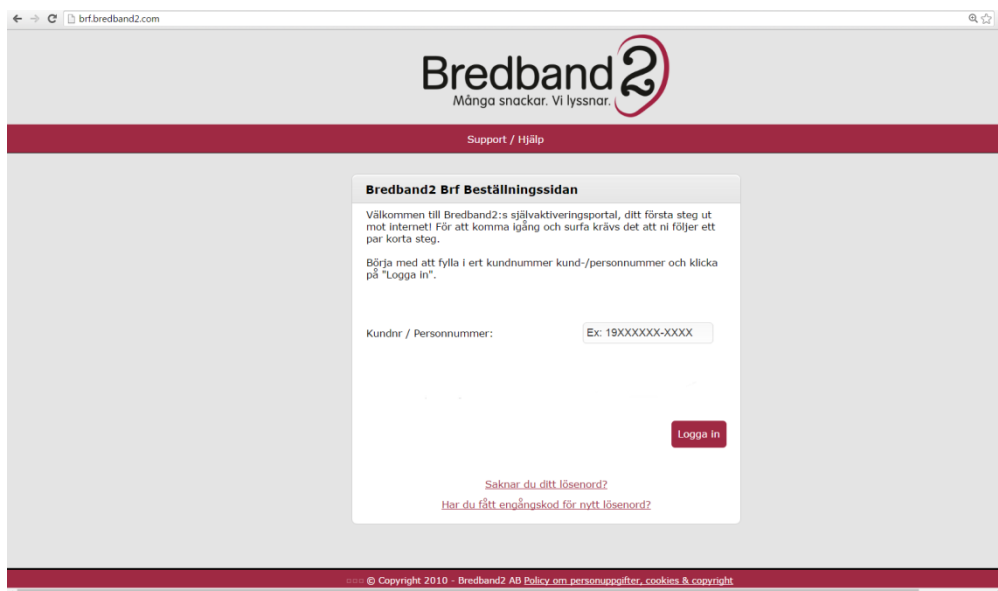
brf.bredband2.com

Bredband2
Många snackar. Vi lyssnar.

Support / Hjälp

Bredband2 Brf Beställningssidan

Välkommen till Bredband2:s självaktiveringsportal, ditt första steg ut mot internet! För att komma igång och surfa krävs det att ni följer ett par korta steg.

Börja med att fylla i ert kundnummer kund-/personnummer och klicka på "Logga in".

Kundnr / Personnummer: Ex: 19XXXXXX-XXXX

Logga in

Saknar du ditt lösenord?

Har du fått engångskod för nytt lösenord?

© Copyright 2010 - Bredband2 AB Policy om personuppgifter, cookies & copyright